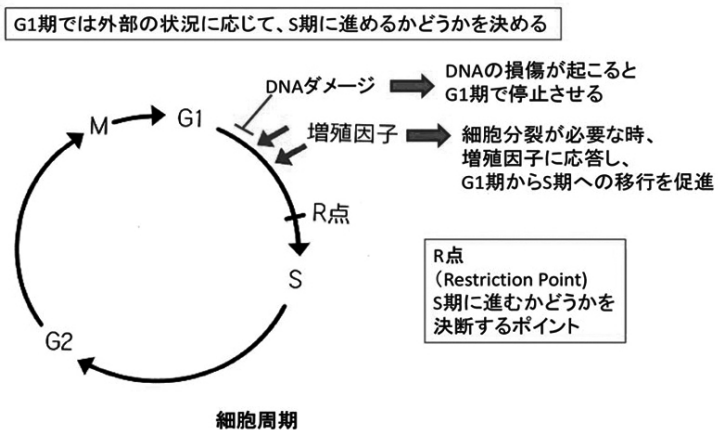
G1期では外部の状況に応じて、S期に進めるかどうかを決める

DNAダメージ

DNAの損傷が起こると
G1期で停止させる

増殖因子

細胞分裂が必要な時、
増殖因子に応答し、
G1期からS期への移行を促進

M

G1

R点

S

G2

R点
（Restriction Point)
S期に進むかどうかを
決断するポイント

細胞周期